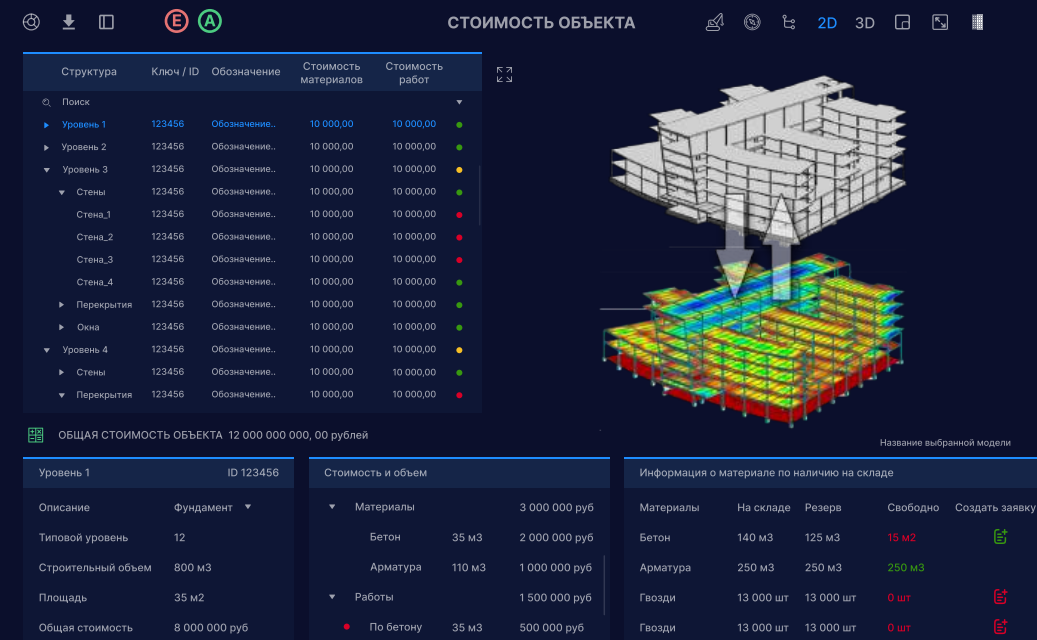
E A
СТОИМОСТЬ ОБЪЕКТА
2D 3D

| Структура | Ключ / ID | Обозначение | Стоимость материалов | Стоимость работ |
|---|---|---|---|---|
| Поиск | | | | |
| Уровень 1 | 123456 | Обозначение.. | 10 000,00 | 10 000,00 |
| Уровень 2 | 123456 | Обозначение.. | 10 000,00 | 10 000,00 |
| Уровень 3 | 123456 | Обозначение.. | 10 000,00 | 10 000,00 |
| Стены | 123456 | Обозначение.. | 10 000,00 | 10 000,00 |
| Стена_1 | 123456 | Обозначение.. | 10 000,00 | 10 000,00 |
| Стена_2 | 123456 | Обозначение.. | 10 000,00 | 10 000,00 |
| Стена_3 | 123456 | Обозначение.. | 10 000,00 | 10 000,00 |
| Стена_4 | 123456 | Обозначение.. | 10 000,00 | 10 000,00 |
| Перекрытия | 123456 | Обозначение.. | 10 000,00 | 10 000,00 |
| Окна | 123456 | Обозначение.. | 10 000,00 | 10 000,00 |
| Уровень 4 | 123456 | Обозначение.. | 10 000,00 | 10 000,00 |
| Стены | 123456 | Обозначение.. | 10 000,00 | 10 000,00 |
| Перекрытия | 123456 | Обозначение.. | 10 000,00 | 10 000,00 |

ОБЩАЯ СТОИМОСТЬ ОБЪЕКТА 12 000 000 000, 00 рублей

Название выбранной модели

Уровень 1 ID 123456

Описание Фундамент
Типовой уровень 12
Строительный объем 800 м3
Площадь 35 м2
Общая стоимость 8 000 000 руб

Стоимость и объем

Материалы 3 000 000 руб
Бетон 35 м3 2 000 000 руб
Арматура 110 м3 1 000 000 руб
Работы 1 500 000 руб
По бетону 35 м3 500 000 руб

Информация о материале по наличию на складе

| Материалы | На складе | Резерв | Свободно | Создать заявку |
|---|---|---|---|---|
| Бетон | 140 м3 | 125 м3 | 15 м2 | |
| Арматура | 250 м3 | 250 м3 | 250 м3 | |
| Гвозди | 13 000 шт | 13 000 шт | 0 шт | |
| Гвозди | 13 000 шт | 13 000 шт | 0 шт | |